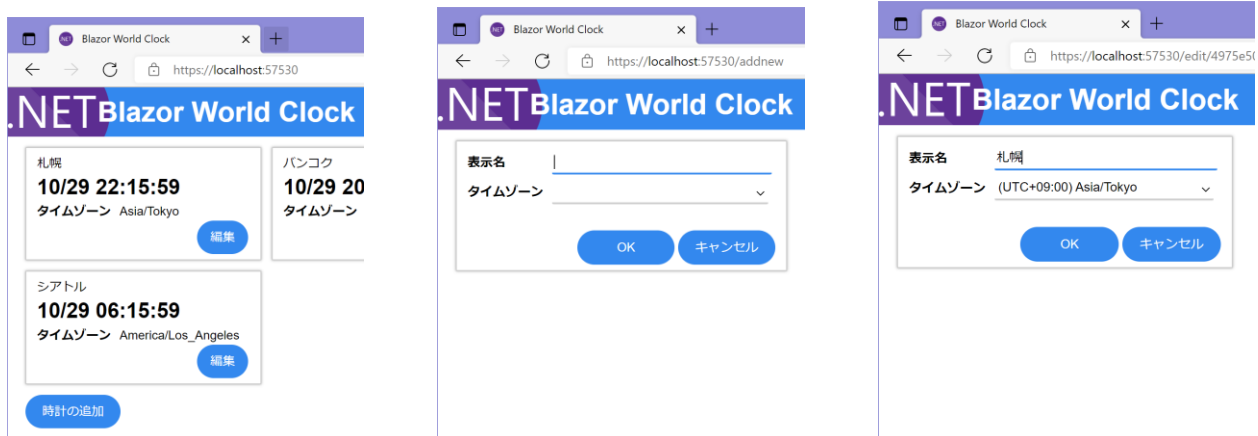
Blazor World Clock
https://localhost:57530
.NET Blazor World Clock
札幌
10/29 22:15:59
タイムゾーン Asia/Tokyo
編集
バンコク
10/29 20
タイムゾーン
シアトル
10/29 06:15:59
タイムゾーン America/Los_Angeles
編集
時計の追加

Blazor World Clock
https://localhost:57530/addnew
.NET Blazor World Clock
表示名
タイムゾーン
OK
キャンセル

Blazor World Clock
https://localhost:57530/edit/4975e50
.NET Blazor World Clock
表示名 札幌
タイムゾーン (UTC+09:00) Asia/Tokyo
OK
キャンセル